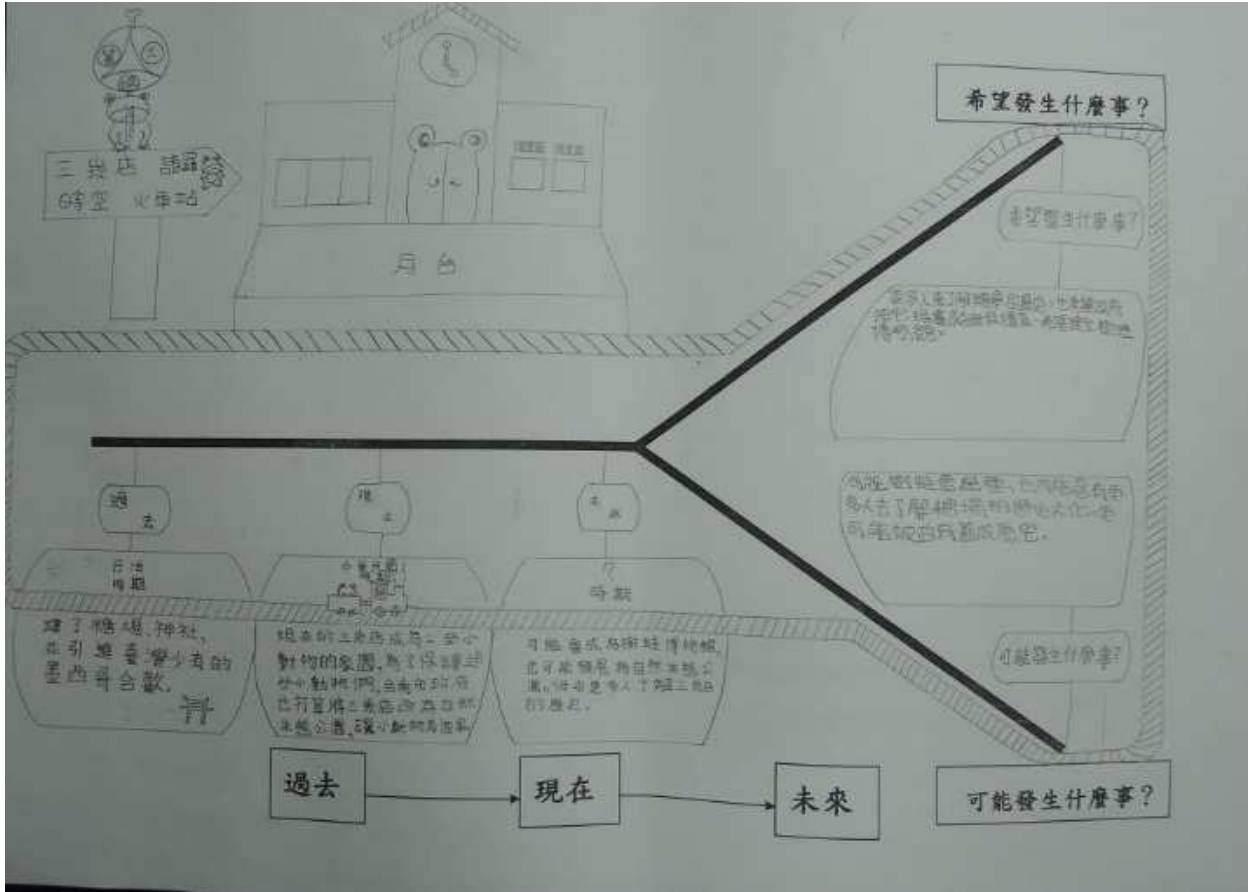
三崁店 時空 火車站

月台

希望發生什麼事?

希望發生什麼事?

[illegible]

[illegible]

可能發生什麼事?

過去

現在

未來

日治時期

建了糖廠、神社，來引進臺灣少有的臺南哥合歡。

現在的三崁店成為一些小動物的家園，為了保護這些小動物們，台南市政府也打算將三崁店改為自然生態公園，讓小動物們有住所。

?

可能會成為糖業博物館，也可能發展為自然生態公園，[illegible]

可能發生什麼事?

過去

現在

未來